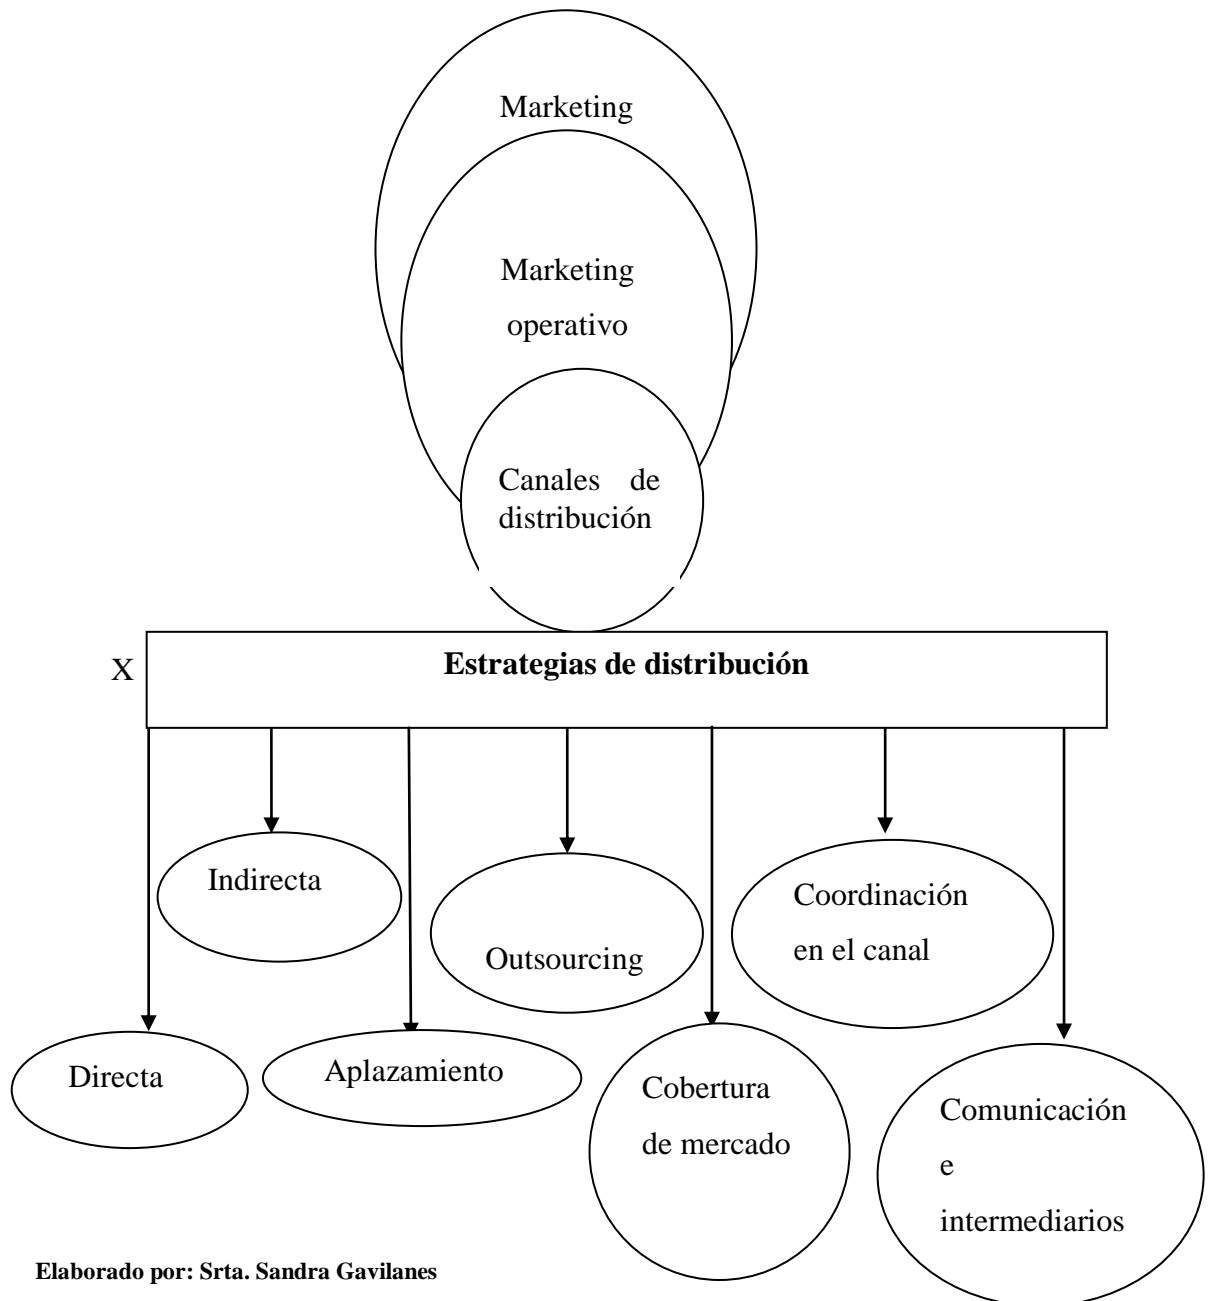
Marketing

Marketing operativo

Canales de distribución

X

**Estrategias de distribución**

Indirecta

Outsourcing

Coordinación en el canal

Directa

Aplazamiento

Cobertura de mercado

Comunicación e intermediarios

**Elaborado por: Srta. Sandra Gavilanes**